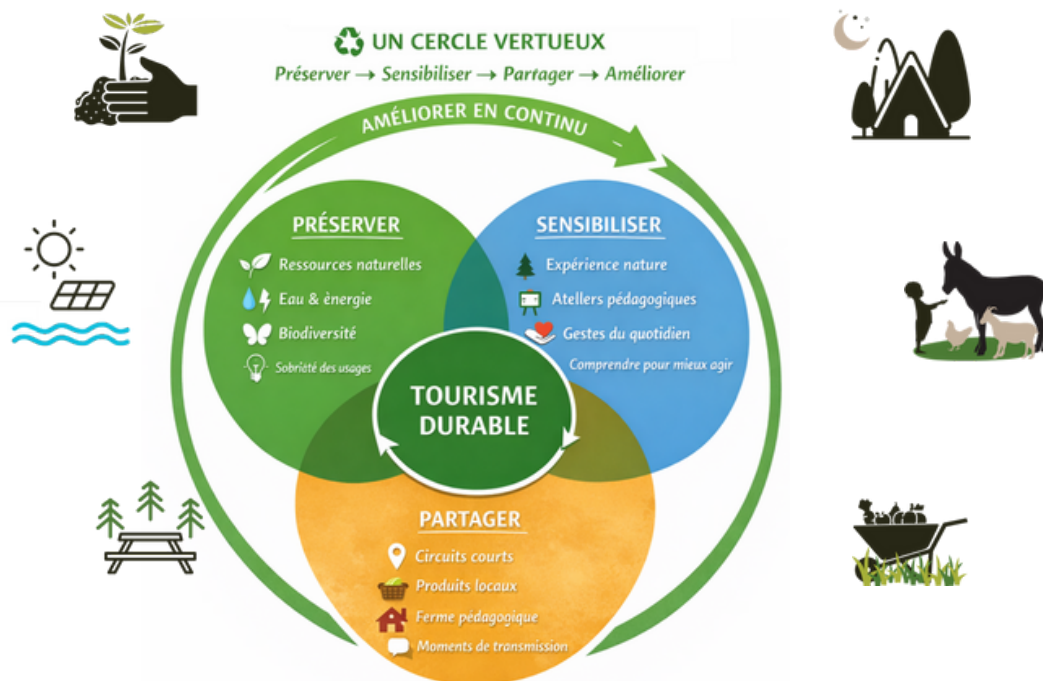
UN CERCLE VERTUEUX
Préserver → Sensibiliser → Partager → Améliorer

AMÉLIORER EN CONTINU

PRÉSERVER
Ressources naturelles
Eau & énergie
Biodiversité
Sobriété des usages

SENSIBILISER
Expérience nature
Ateliers pédagogiques
Gestes du quotidien
Comprendre pour mieux agir

TOURISME DURABLE

PARTAGER
Circuits courts
Produits locaux
Ferme pédagogique
Moments de transmission